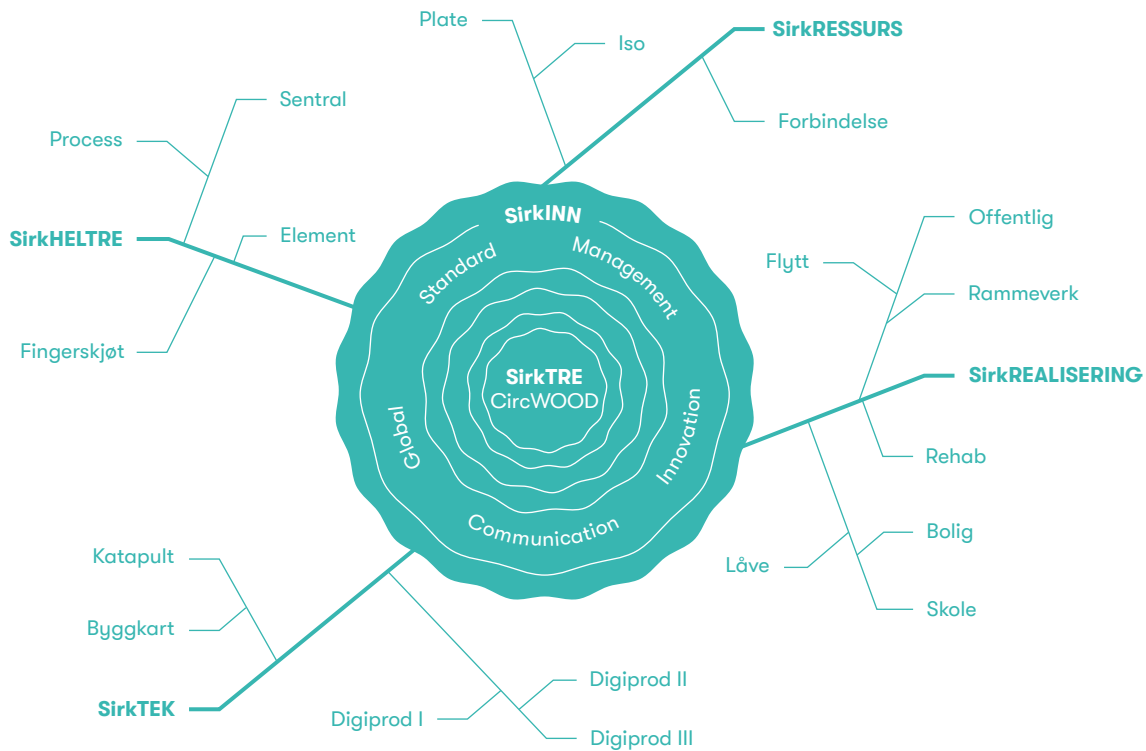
Plate
Iso
SirkRESSURS
Forbindelse
Sentral
Process
SirkHELTRE
Element
Fingerskjøt
SirkINN
Standard
Management
SirkTRE
CircWOOD
Global
Innovation
Communication
Offentlig
Flytt
Rammeverk
SirkREALISERING
Rehab
Bolig
Låve
Skole
Katapult
Byggkart
SirkTEK
Digiprod II
Digiprod I
Digiprod III